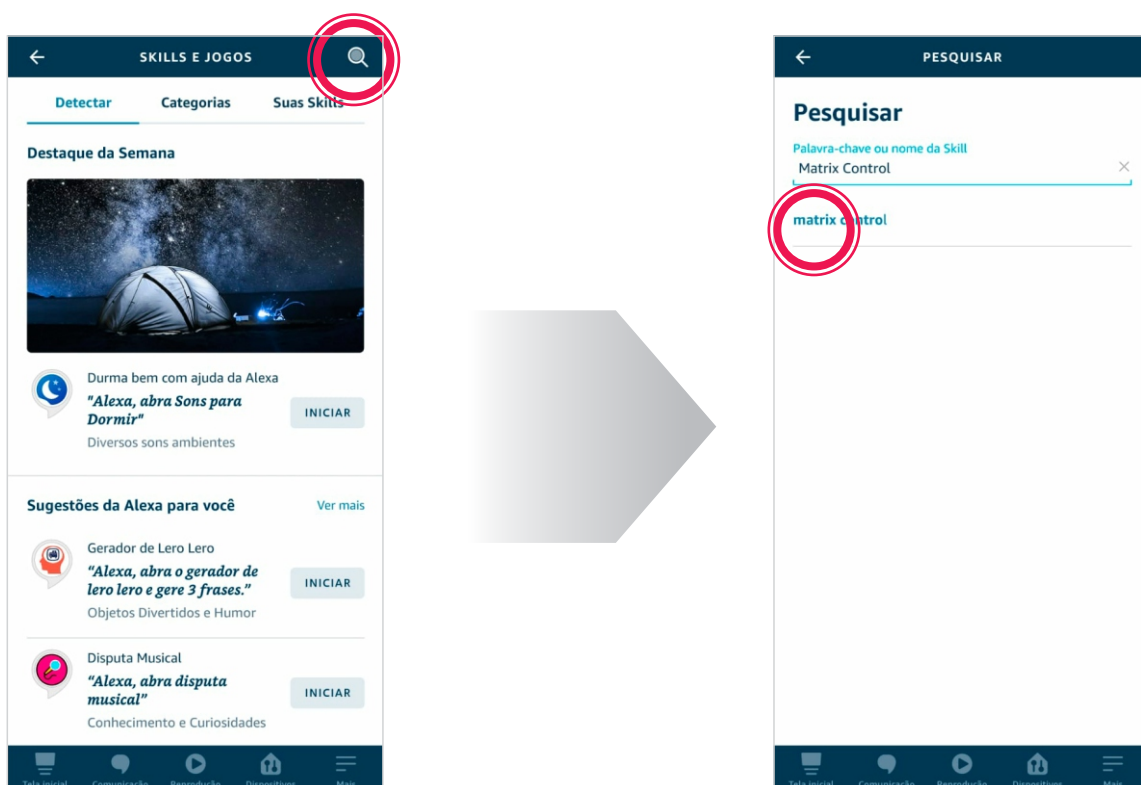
SKILLS E JOGOS

Detectar Categorias Suas Skills

Destaque da Semana

Durma bem com ajuda da Alexa
"Alexa, abra Sons para Dormir"
Diversos sons ambientes
INICIAR

Sugestões da Alexa para você Ver mais

Gerador de Lero Lero
"Alexa, abra o gerador de lero lero e gere 3 frases."
Objetos Divertidos e Humor
INICIAR

Disputa Musical
"Alexa, abra disputa musical"
Conhecimento e Curiosidades
INICIAR

Tela inicial Comunicação Reprodução Dispositivos Mais

PESQUISAR

Pesquisar

Palavra-chave ou nome da Skill
Matrix Control

matrix control

Tela inicial Comunicação Reprodução Dispositivos Mais